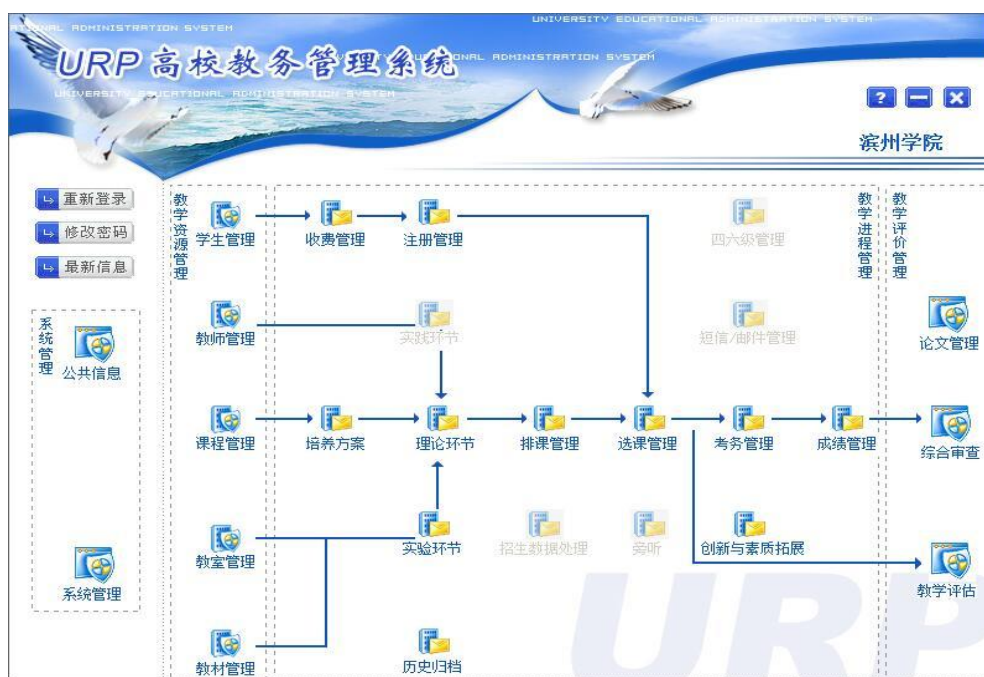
UNIVERSITY EDUCATIONAL ADMINISTRATION SYSTEM

URP高校教务管理系统

UNIVERSITY EDUCATIONAL ADMINISTRATION SYSTEM

滨州学院

重新登录
修改密码
最新信息

系统管理
公共信息
系统管理

教学资源管理
学生管理
教师管理
课程管理
教室管理
教材管理

收费管理
注册管理
四六级管理
实践环节
短信/邮件管理
培养方案
理论环节
排课管理
选课管理
考务管理
成绩管理
实验环节
招生数据处理
旁听
创新与素质拓展
历史归档

教学进程管理

教学评价管理
论文管理
综合审查
教学评估

URP